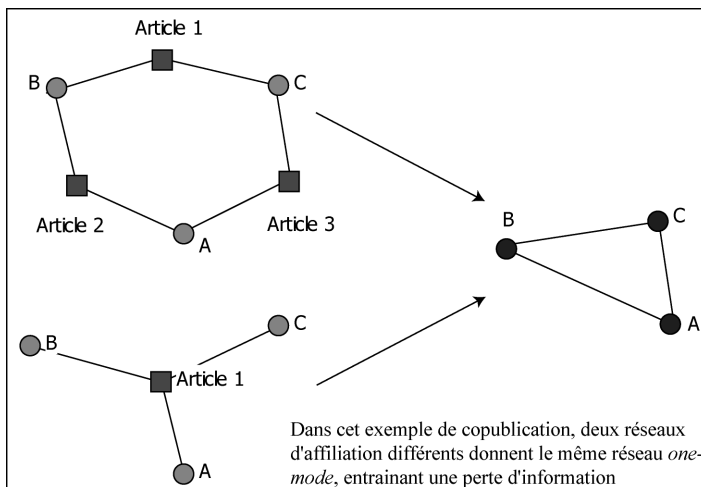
Article 1

B

C

Article 2

Article 3

A

B

C

A

B

C

Article 1

A

Dans cet exemple de copublication, deux réseaux d'affiliation différents donnent le même réseau one-mode, entrainant une perte d'information